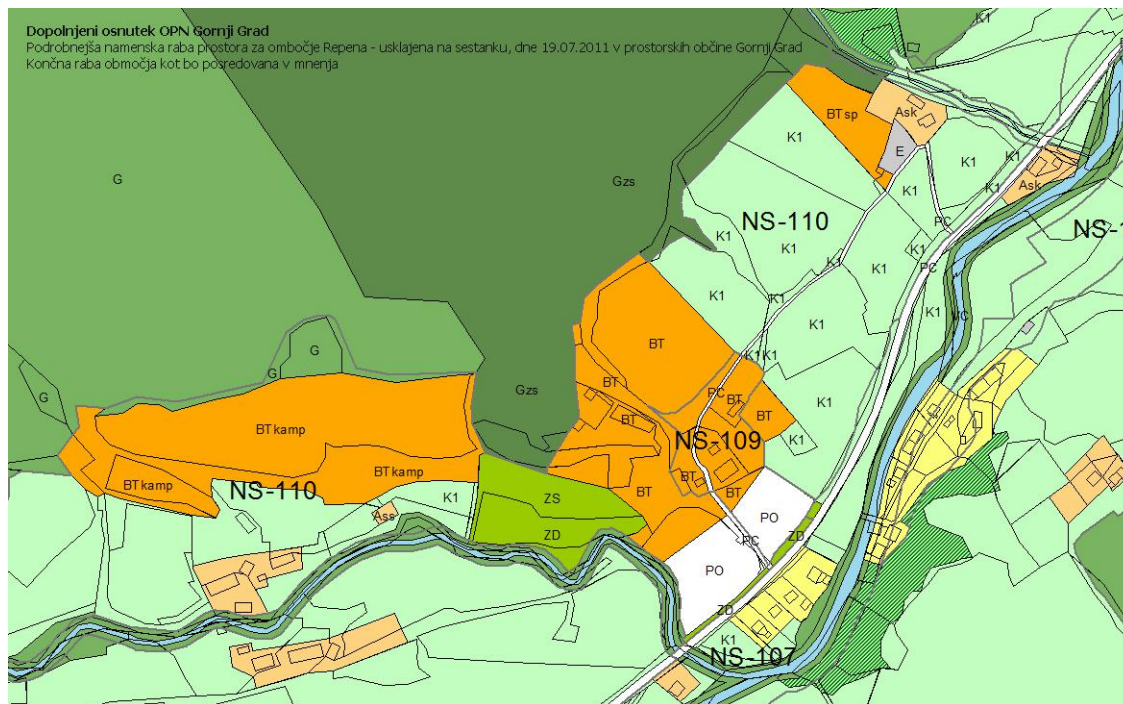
Dopolnjeni osnutek OPN Gornji Grad
Podrobnejša namenska raba prostora za ombočje Repena - usklajena na sestanku, dne 19.07.2011 v prostorskih občine Gornji Grad
Končna raba območja kot bo posredovana v mnenja

K1
BT sp
Ask
E
K1
K1
K1
Ask
G
Gzs
K1
NS-110
PC
NS-1
K1
K1
K1
K1
K1
PC
K1
K1
K1
PC
K1
G
BT
K1 K1
G
G
Gzs
BT
PC
BT
BT
K1
BT
BT
BT kamp
NS-109
K1
BT kamp
BT
BT
BT kamp
NS-110
ZS
BT
K1
As
PO
ZD
PC
ZD
PO
ZD
K1
NS-107